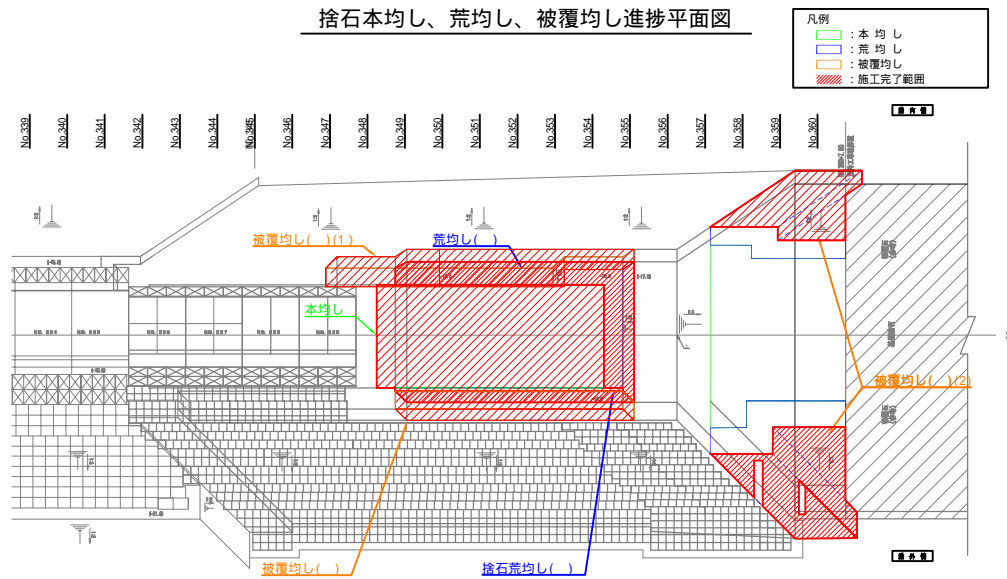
捨石本均し、荒均し、被覆均し進捗平面図

凡例
：本 均 し
：荒 均 し
：被覆均し
：施工完了範囲

No.339 No.340 No.341 No.342 No.343 No.344 No.345 No.346 No.347 No.348 No.349 No.350 No.351 No.352 No.353 No.354 No.355 No.356 No.357 No.358 No.359 No.360

被覆均し(　)(1)

荒均し(　)

本均し

被覆均し(　)(2)

被覆均し(　)

捨石荒均し(　)